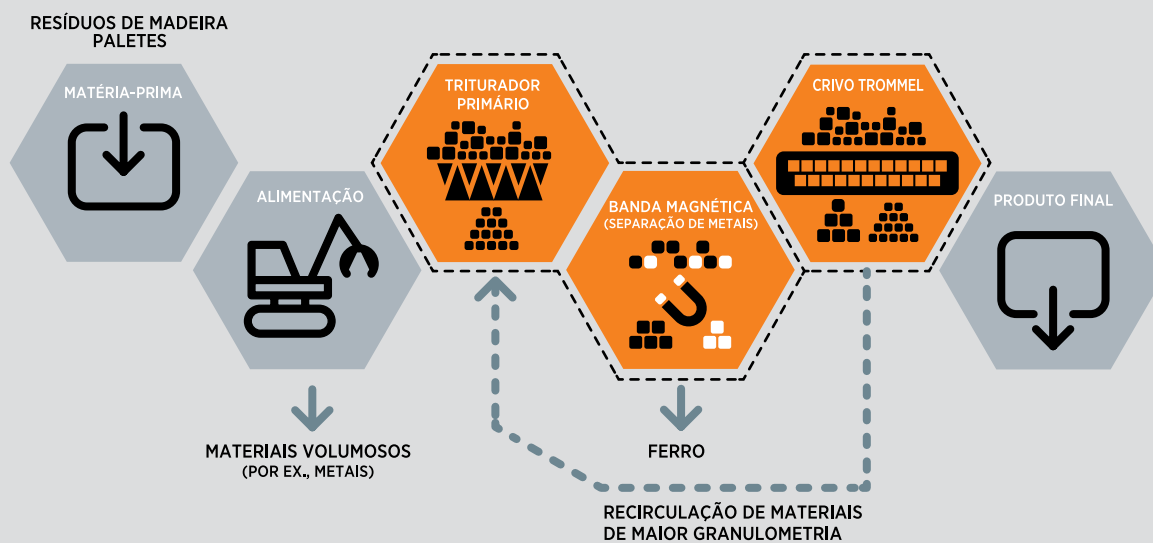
RESÍDUOS DE MADEIRA
PALETES

MATÉRIA-PRIMA

ALIMENTAÇÃO

TRITURADOR PRIMÁRIO

BANDA MAGNÉTICA
(SEPARAÇÃO DE METAIS)

CRIVO TROMMEL

PRODUTO FINAL

MATERIAIS VOLUMOSOS
(POR EX., METAIS)

FERRO

RECIRCULAÇÃO DE MATERIAIS
DE MAIOR GRANULOMETRIA